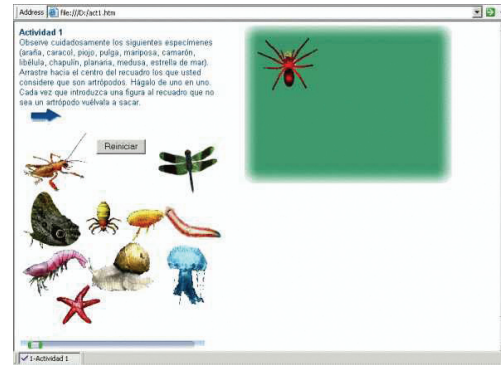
Address file:///D:/act1.htm

Actividad 1
Observe cuidadosamente los siguientes especímenes (araña, caracol, piojo, pulga, mariposa, camarón, libélula, chapulín, planaria, medusa, estrella de mar). Arrastre hacia el centro del recuadro los que usted considere que son artrópodos. Hágalo de uno en uno. Cada vez que introduzca una figura al recuadro que no sea un artrópodo vuélvala a sacar.

Reiniciar

1-Actividad 1